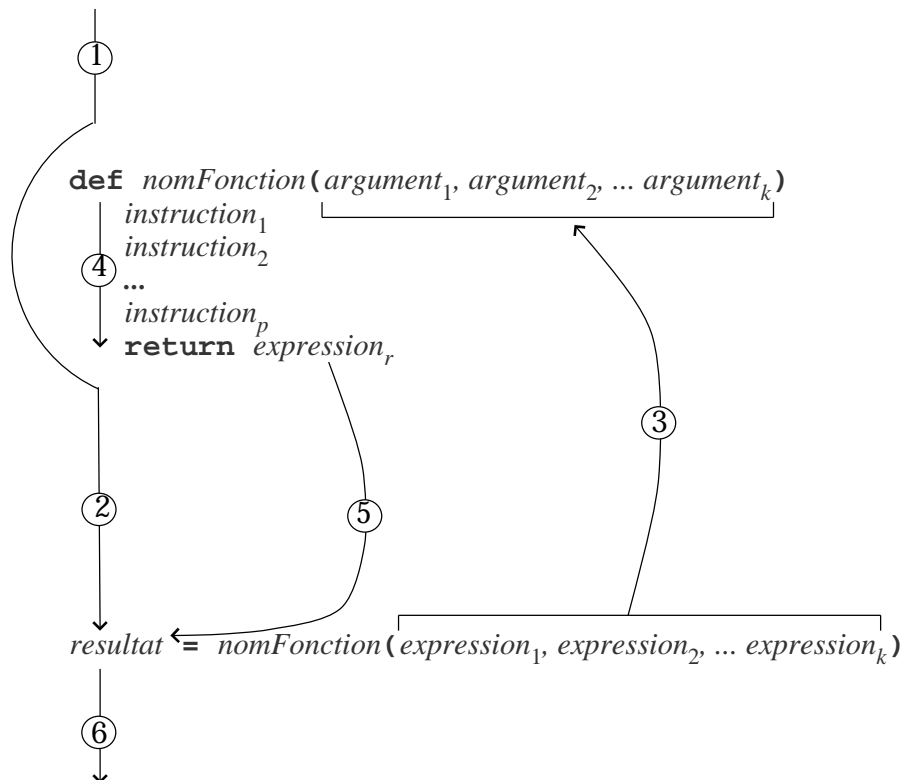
1

def $nomFonction($$argument_1$, $argument_2$, ... $argument_k$)
$instruction_1$
$instruction_2$
4
...
$instruction_p$
return $expression_r$

3

2

5

$resultat$ = $nomFonction($$expression_1$, $expression_2$, ... $expression_k$)

6